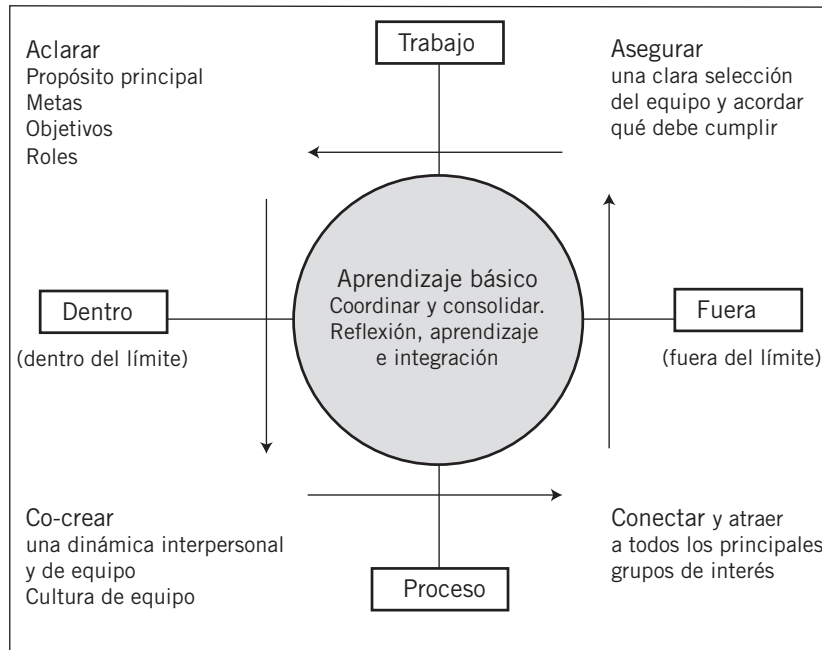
Aclarar
Propósito principal
Metas
Objetivos
Roles

Trabajo

Asegurar
una clara selección del equipo y acordar qué debe cumplir

Dentro
(dentro del límite)

Aprendizaje básico
Coordinar y consolidar. Reflexión, aprendizaje e integración

Fuera
(fuera del límite)

Co-crear
una dinámica interpersonal y de equipo
Cultura de equipo

Proceso

Conectar y atraer a todos los principales grupos de interés